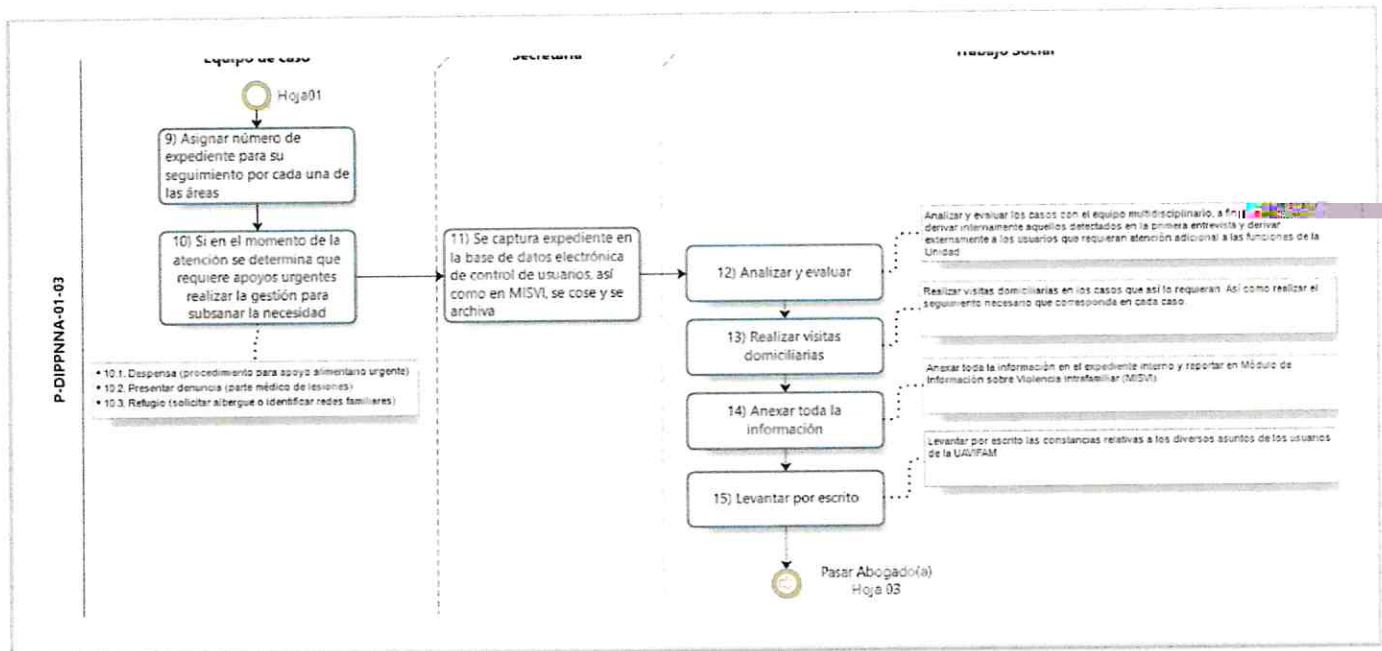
P-DIPPNNA-01-03

Equipo de caso

Hoja01

9) Asignar número de expediente para su seguimiento por cada una de las áreas

10) Si en el momento de la atención se determina que requiere apoyos urgentes realizar la gestión para subsanar la necesidad

• 10.1. Despensa (procedimiento para apoyo alimentario urgente)
• 10.2. Presentar denuncia (parte médico de lesiones)
• 10.3. Refugio (solicitar albergue o identificar redes familiares)

Secretaria

11) Se captura expediente en la base de datos electrónica de control de usuarios, así como en MISVI, se cose y se archiva

Trabajo Social

12) Analizar y evaluar

Analizar y evaluar los casos con el equipo multidisciplinario, a fin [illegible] derivar internamente aquellos detectados en la primera entrevista y derivar externamente a los usuarios que requieran atención adicional a las funciones de la Unidad

13) Realizar visitas domiciliarias

Realizar visitas domiciliarias en los casos que así lo requieran. Así como realizar el seguimiento necesario que corresponda en cada caso.

14) Anexar toda la información

Anexar toda la información en el expediente interno y reportar en Módulo de Información sobre Violencia Intrafamiliar (MISVI)

15) Levantar por escrito

Levantar por escrito las constancias relativas a los diversos asuntos de los usuarios de la UAVIFAM

Pasar Abogado(a)
Hoja 03